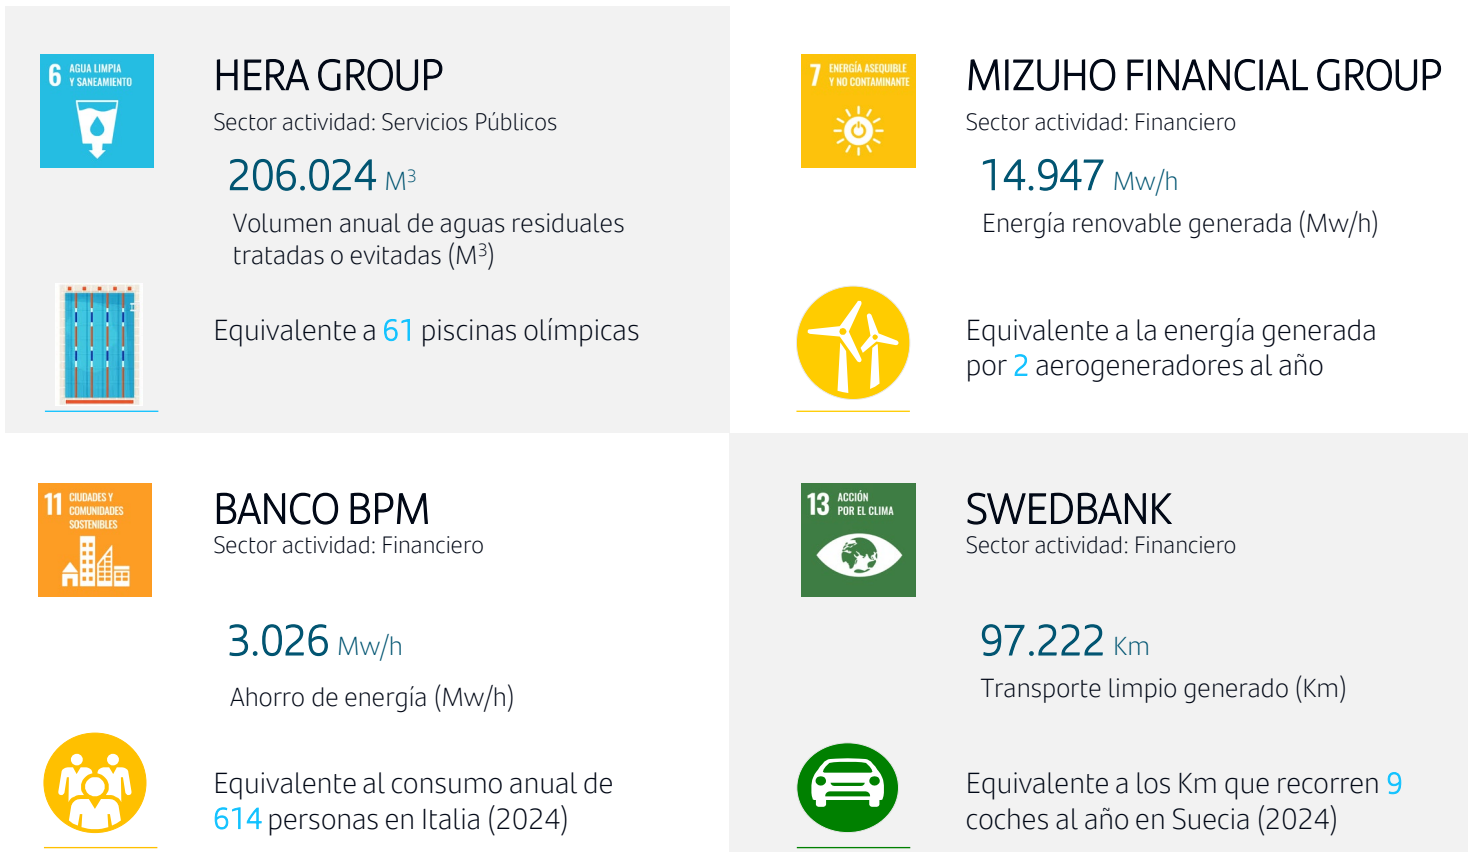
6 AGUA LIMPIA Y SANEAMIENTO

HERA GROUP

Sector actividad: Servicios Públicos

206.024 M³

Volumen anual de aguas residuales tratadas o evitadas (M³)

Equivalente a 61 piscinas olímpicas

7 ENERGÍA ASEQUIBLE Y NO CONTAMINANTE

MIZUHO FINANCIAL GROUP

Sector actividad: Financiero

14.947 Mw/h

Energía renovable generada (Mw/h)

Equivalente a la energía generada por 2 aerogeneradores al año

11 CIUDADES Y COMUNIDADES SOSTENIBLES

BANCO BPM

Sector actividad: Financiero

3.026 Mw/h

Ahorro de energía (Mw/h)

Equivalente al consumo anual de 614 personas en Italia (2024)

13 ACCIÓN POR EL CLIMA

SWEDBANK

Sector actividad: Financiero

97.222 Km

Transporte limpio generado (Km)

Equivalente a los Km que recorren 9 coches al año en Suecia (2024)